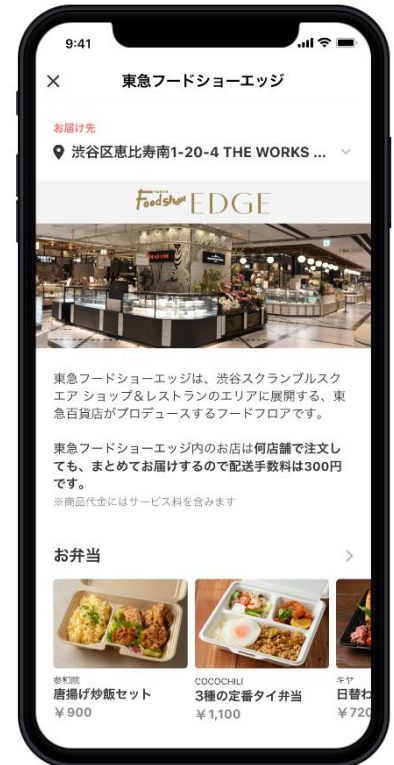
9:41

×

東急フードショーエッジ

お届け先

渋谷区恵比寿南1-20-4 THE WORKS ...

Foodshow EDGE

東急フードショーエッジは、渋谷スクランブルスクエア ショップ&レストランのエリアに展開する、東急百貨店がプロデュースするフードフロアです。

東急フードショーエッジ内のお店は何店舗で注文しても、まとめてお届けするので配送手数料は300円です。

※商品代金にはサービス料を含みます

お弁当

参和院
唐揚げ炒飯セット
¥900

COCOCHILI
3種の定番タイ弁当
¥1,100

キヤ
日替わ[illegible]
¥720